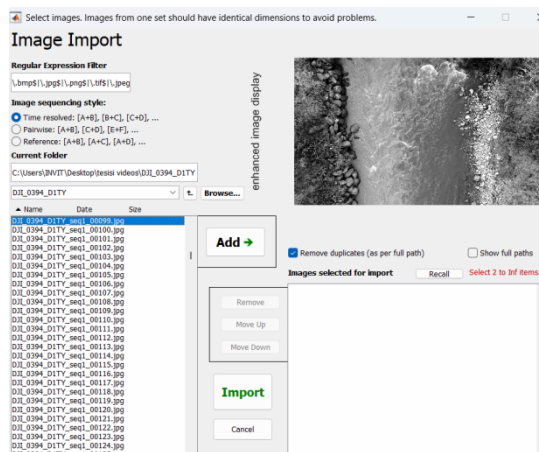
Select images. Images from one set should have identical dimensions to avoid problems.

Image Import

Regular Expression Filter

\.bmp$|\.jpg$|\.png$|\.tif$|\.jpeg

Image sequencing style:

Time resolved: [A+B], [B+C], [C+D], ...

Pairwise: [A+B], [C+D], [E+F], ...

Reference: [A+B], [A+C], [A+D], ...

Current Folder

C:\Users\INVIT\Desktop\tesisi videos\DJI_0394_D1TY

DJI_0394_D1TY

↑.

Browse...

Name Date Size

DJI_0394_D1TY_seq1_00099.jpg
DJI_0394_D1TY_seq1_00100.jpg
DJI_0394_D1TY_seq1_00101.jpg
DJI_0394_D1TY_seq1_00102.jpg
DJI_0394_D1TY_seq1_00103.jpg
DJI_0394_D1TY_seq1_00104.jpg
DJI_0394_D1TY_seq1_00105.jpg
DJI_0394_D1TY_seq1_00106.jpg
DJI_0394_D1TY_seq1_00107.jpg
DJI_0394_D1TY_seq1_00108.jpg
DJI_0394_D1TY_seq1_00109.jpg
DJI_0394_D1TY_seq1_00110.jpg
DJI_0394_D1TY_seq1_00111.jpg
DJI_0394_D1TY_seq1_00112.jpg
DJI_0394_D1TY_seq1_00113.jpg
DJI_0394_D1TY_seq1_00114.jpg
DJI_0394_D1TY_seq1_00115.jpg
DJI_0394_D1TY_seq1_00116.jpg
DJI_0394_D1TY_seq1_00117.jpg
DJI_0394_D1TY_seq1_00118.jpg
DJI_0394_D1TY_seq1_00119.jpg
DJI_0394_D1TY_seq1_00120.jpg
DJI_0394_D1TY_seq1_00121.jpg
DJI_0394_D1TY_seq1_00122.jpg
DJI_0394_D1TY_seq1_00123.jpg
DJI_0394_D1TY_seq1_00124.jpg

enhanced image display

Add →

Remove duplicates (as per full path)

Show full paths

Images selected for import

Recall

Select 2 to Inf items

Remove

Move Up

Move Down

Import

Cancel